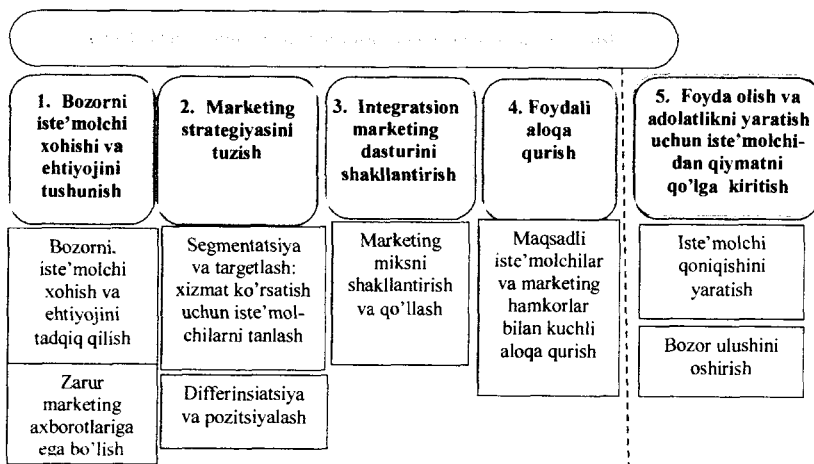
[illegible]

1. Bozorni iste'molchi xohishi va ehtiyojini tushunish

2. Marketing strategiyasini tuzish

3. Integratsion marketing dasturini shakllantirish

4. Foydali aloqa qurish

5. Foyda olish va adolatlikni yaratish uchun iste'molchidan qiymatni qo'lga kiritish

Bozorni, iste'molchi xohish va ehtiyojini tadqiq qilish

Zarur marketing axborotlariga ega bo'lish

Segmentatsiya va targetlash: xizmat ko'rsatish uchun iste'molchilarni tanlash

Differinsiatsiya va pozitsiyalash

Marketing miksni shakllantirish va qo'llash

Maqsadli iste'molchilar va marketing hamkorlar bilan kuchli aloqa qurish

Iste'molchi qoniqishini yaratish

Bozor ulushini oshirish